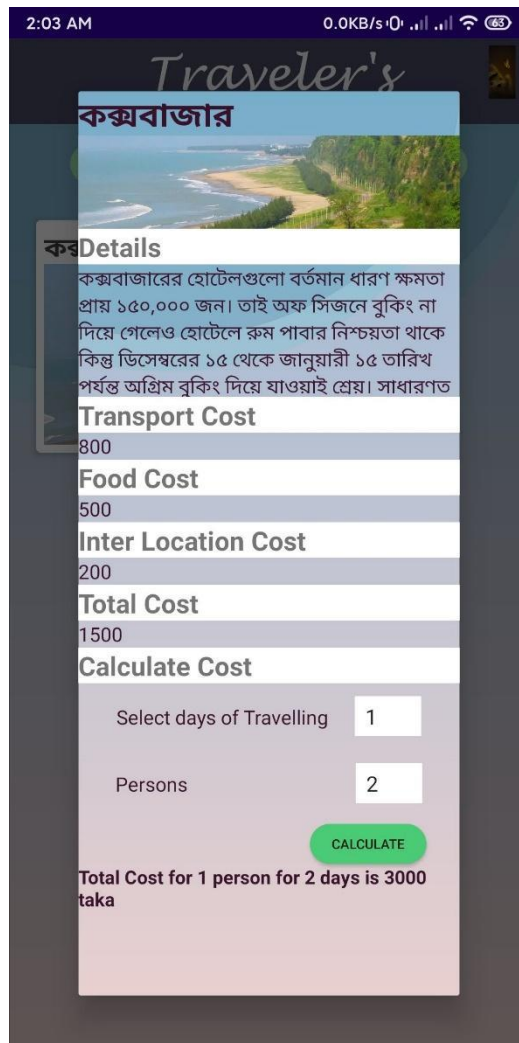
2:03 AM
0.0KB/s 63

Traveler's

কক্সবাজার

কক

Details

কক্সবাজারের হোটেলগুলো বর্তমান ধারণ ক্ষমতা প্রায় ১৫০,০০০ জন। তাই অফ সিজনে বুকিং না দিয়ে গেলেও হোটেলে রুম পাবার নিশ্চয়তা থাকে কিন্তু ডিসেম্বরের ১৫ থেকে জানুয়ারী ১৫ তারিখ পর্যন্ত অগ্রিম বুকিং দিয়ে যাওয়াই শ্রেয়। সাধারণত

Transport Cost

800

Food Cost

500

Inter Location Cost

200

Total Cost

1500

Calculate Cost

Select days of Travelling 1

Persons 2

CALCULATE

Total Cost for 1 person for 2 days is 3000 taka